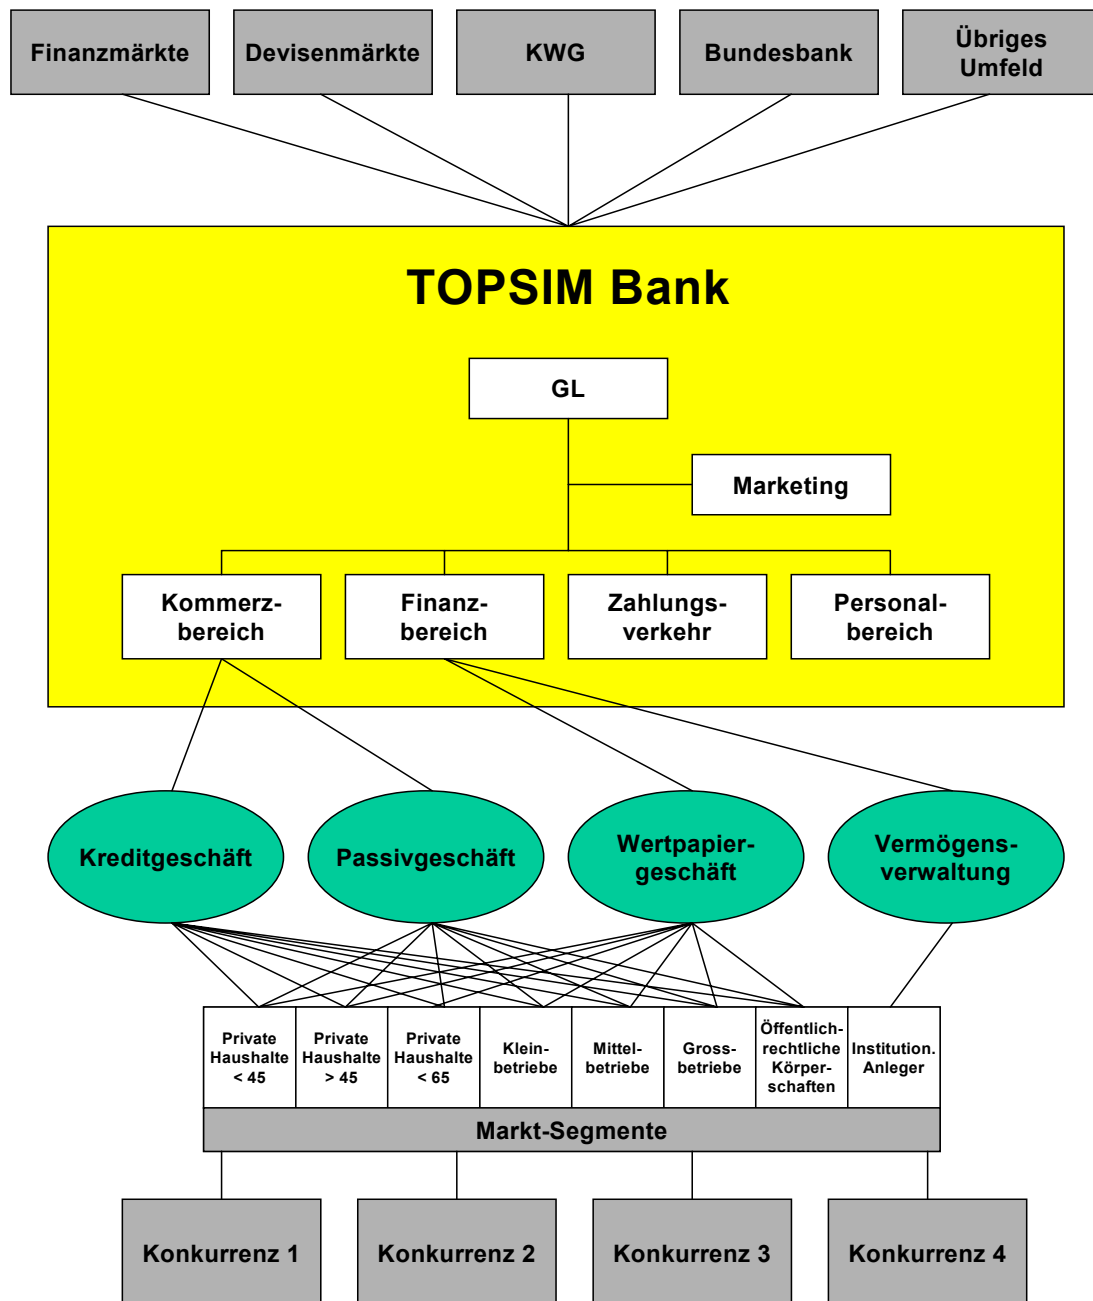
Finanzmärkte

Devisenmärkte

KWG

Bundesbank

Übriges Umfeld

TOPSIM Bank

GL

Marketing

Kommerzbereich

Finanzbereich

Zahlungsverkehr

Personalbereich

Kreditgeschäft

Passivgeschäft

Wertpapiergeschäft

Vermögensverwaltung

| Private Haushalte < 45 | Private Haushalte > 45 | Private Haushalte < 65 | Kleinbetriebe | Mittelbetriebe | Gross-betriebe | Öffentlich-rechtliche Körperschaften | Institution. Anleger |
|---|---|---|---|---|---|---|---|

Markt-Segmente

Konkurrenz 1

Konkurrenz 2

Konkurrenz 3

Konkurrenz 4